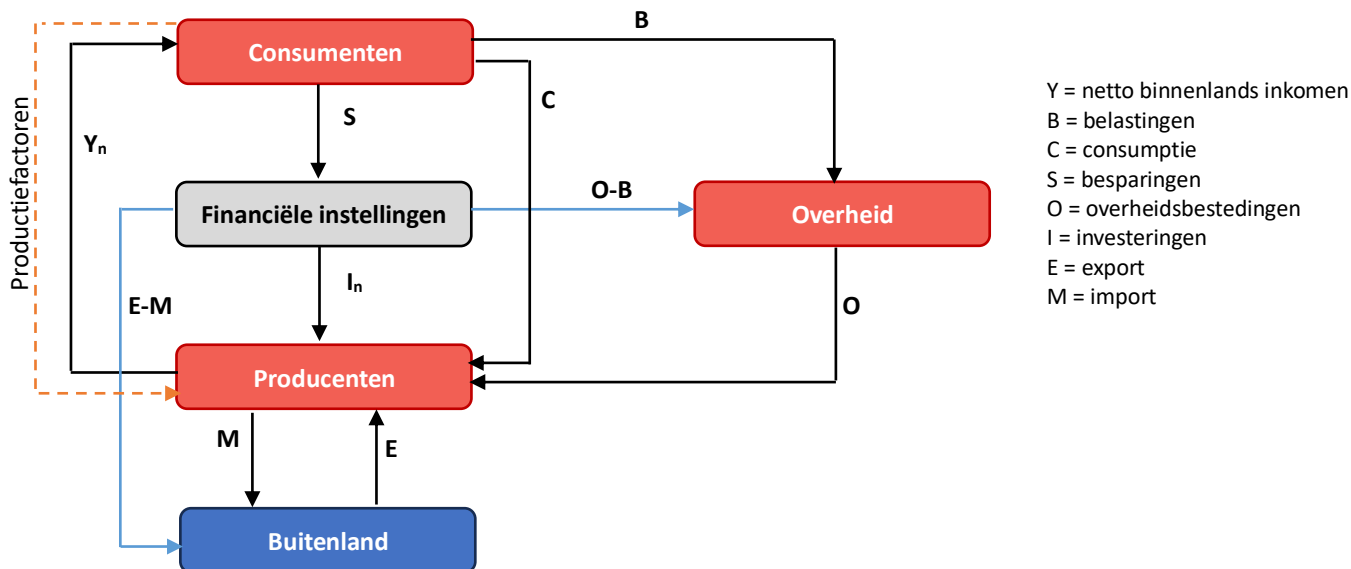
Consumenten

B

C

S

$Y_n$

Productiefactoren

Financiële instellingen

O-B

Overheid

$I_n$

E-M

O

Producenten

M

E

Buitenland

Y = netto binnenlands inkomen
B = belastingen
C = consumptie
S = besparingen
O = overheidsbestedingen
I = investeringen
E = export
M = import